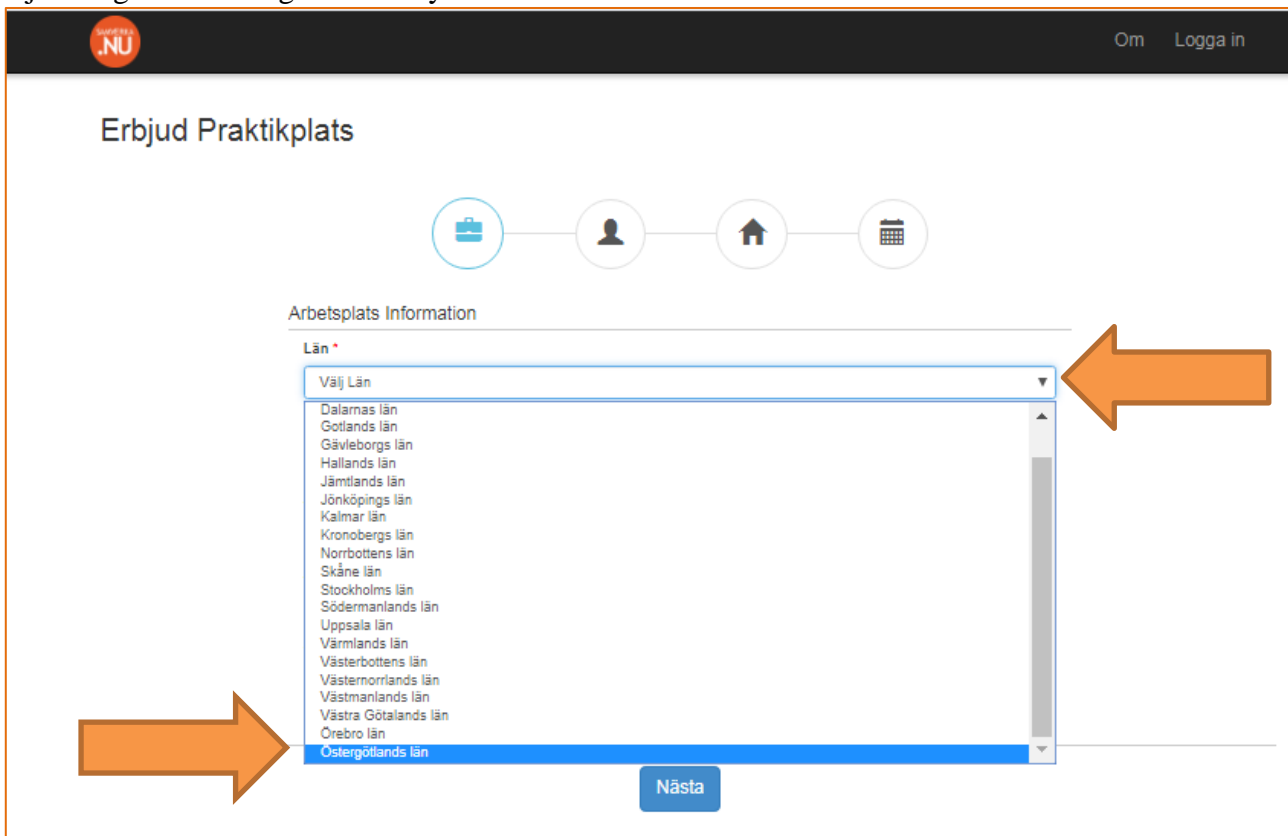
SAMVERKA .NU

Om Logga in

Erbjud Praktikplats

Arbetsplats Information

Län *

Välj Län

Dalarnas län
Gotlands län
Gävleborgs län
Hallands län
Jämtlands län
Jönköpings län
Kalmar län
Kronobergs län
Norrbottens län
Skåne län
Stockholms län
Södermanlands län
Uppsala län
Värmlands län
Västerbottens län
Västernorrlands län
Västmanlands län
Västra Götalands län
Örebro län
Östergötlands län

Nästa